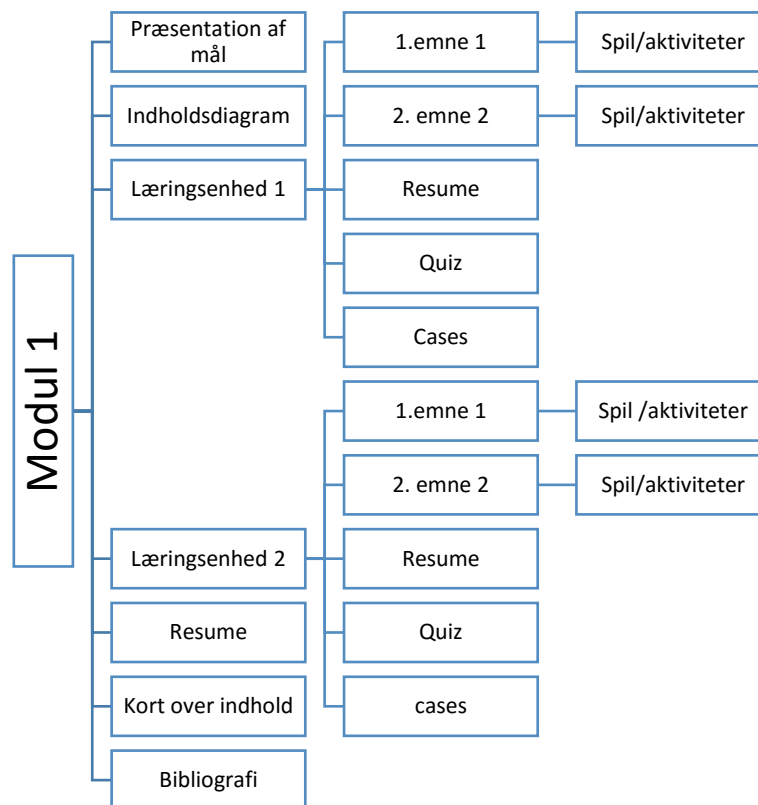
Modul 1

Præsentation af mål

Indholdsdiagram

Læringsenhed 1

1.emne 1

Spil/aktiviteter

2. emne 2

Spil/aktiviteter

Resume

Quiz

Cases

Læringsenhed 2

1.emne 1

Spil /aktiviteter

2. emne 2

Spil/aktiviteter

Resume

Quiz

cases

Resume

Kort over indhold

Bibliografi